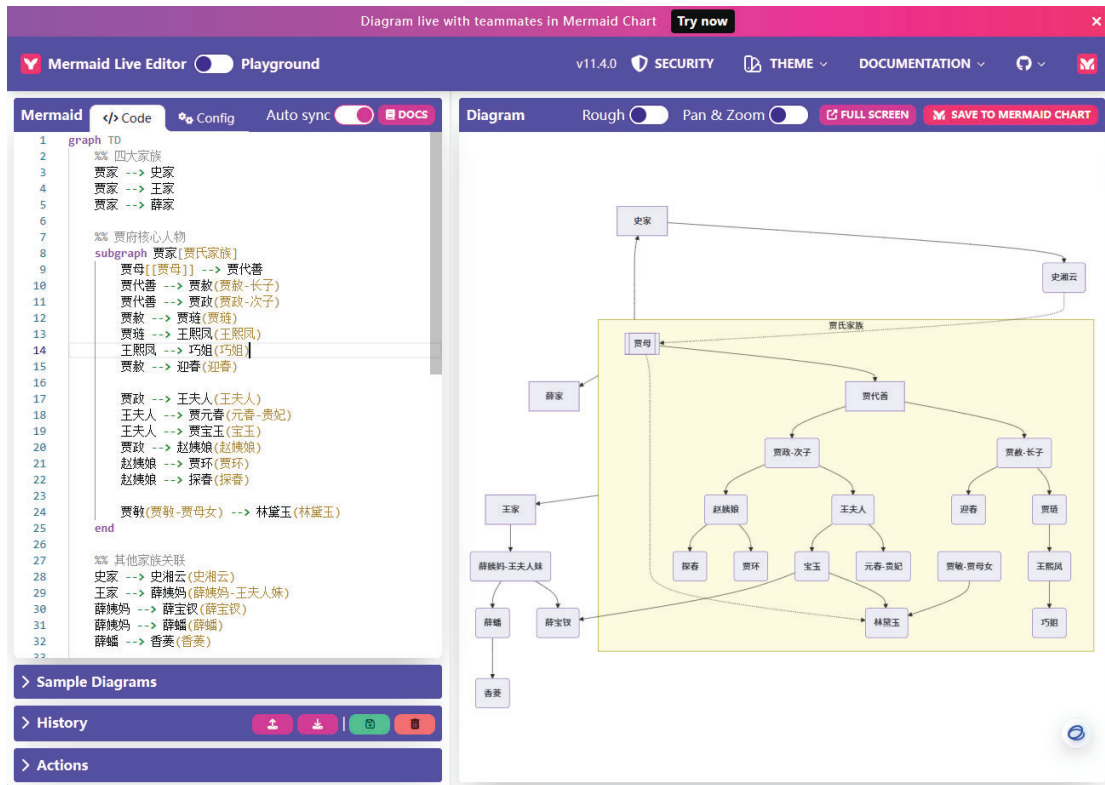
Diagram live with teammates in Mermaid Chart Try now

Mermaid Live Editor Playground v11.4.0 SECURITY THEME DOCUMENTATION

Mermaid Code Config Auto sync DOCS

1 graph TD
2 %% 四大家族
3 贾家 --> 史家
4 贾家 --> 王家
5 贾家 --> 薛家
6
7 %% 贾府核心人物
8 subgraph 贾家[贾氏家族]
9 贾母[[贾母]] --> 贾代善
10 贾代善 --> 贾赦(贾赦-长子)
11 贾代善 --> 贾政(贾政-次子)
12 贾赦 --> 贾琏(贾琏)
13 贾琏 --> 王熙凤(王熙凤)
14 王熙凤 --> 巧姐(巧姐)
15 贾赦 --> 迎春(迎春)
16
17 贾政 --> 王夫人(王夫人)
18 王夫人 --> 贾元春(元春-贵妃)
19 王夫人 --> 贾宝玉(宝玉)
20 贾政 --> 赵姨娘(赵姨娘)
21 赵姨娘 --> 贾环(贾环)
22 赵姨娘 --> 探春(探春)
23
24 贾敏(贾敏-贾母女) --> 林黛玉(林黛玉)
25 end
26
27 %% 其他家族关联
28 史家 --> 史湘云(史湘云)
29 王家 --> 薛姨妈(薛姨妈-王夫人妹)
30 薛姨妈 --> 薛宝钗(薛宝钗)
31 薛姨妈 --> 薛蟠(薛蟠)
32 薛蟠 --> 香菱(香菱)

Sample Diagrams
History
Actions

Diagram Rough Pan & Zoom FULL SCREEN SAVE TO MERMAID CHART

史家
史湘云
贾氏家族
贾母
薛家
贾代善
贾政-次子
贾赦-长子
王家
赵姨娘
王夫人
迎春
贾琏
薛姨妈-王夫人妹
探春
贾环
宝玉
元春-贵妃
贾敏-贾母女
王熙凤
薛蟠
薛宝钗
林黛玉
巧姐
香菱